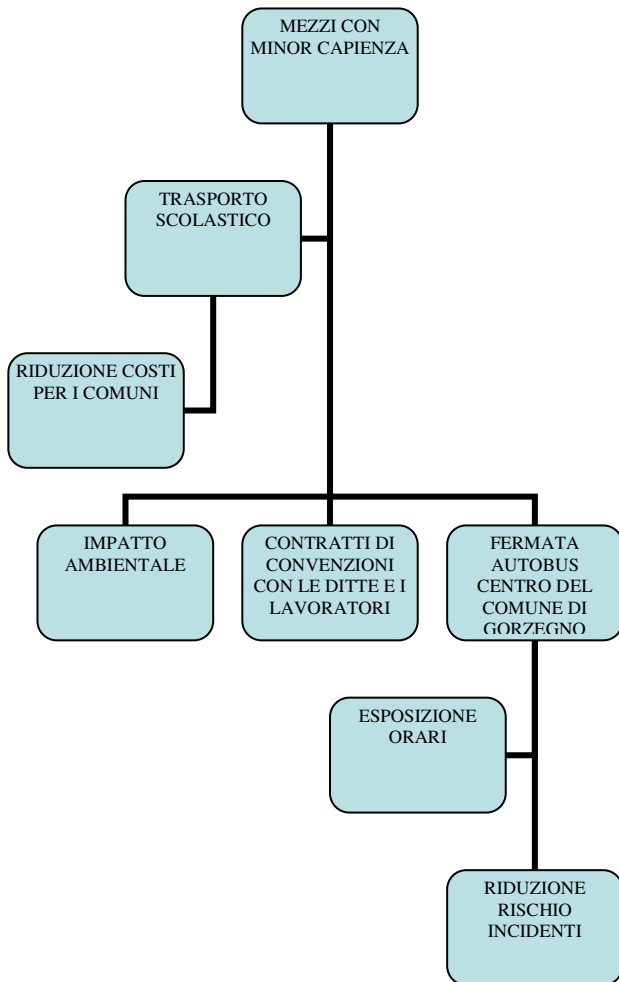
MEZZI CON MINOR CAPIENZA

TRASPORTO SCOLASTICO

RIDUZIONE COSTI PER I COMUNI

IMPATTO AMBIENTALE

CONTRATTI DI CONVENZIONI CON LE DITTE E I LAVORATORI

FERMATA AUTOBUS CENTRO DEL COMUNE DI GORZEGNO

ESPOSIZIONE ORARI

RIDUZIONE RISCHIO INCIDENTI